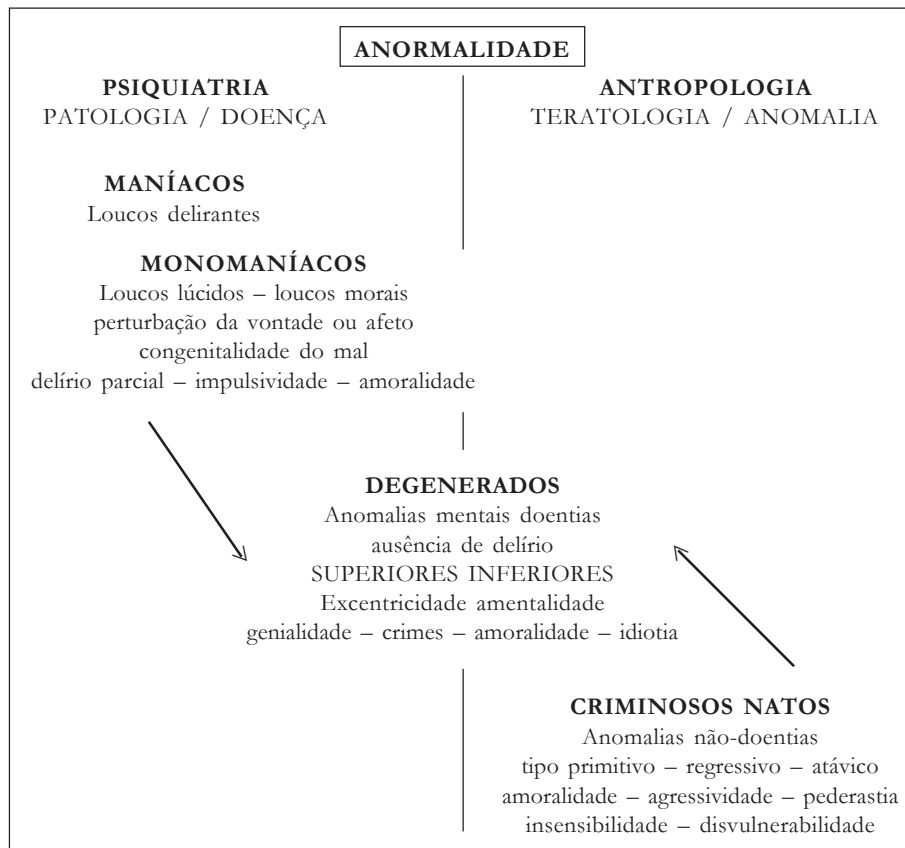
ANORMALIDADE

PSIQUIATRIA
PATOLOGIA / DOENÇA

ANTROPOLOGIA
TERATOLOGIA / ANOMALIA

MANÍACOS
Loucos delirantes

MONOMANÍACOS
Loucos lúcidos – loucos morais
perturbação da vontade ou afeto
congenitalidade do mal
delírio parcial – impulsividade – amoralidade

DEGENERADOS
Anomalias mentais doentias
ausência de delírio
SUPERIORES INFERIORES
Excentricidade amentalidade
genialidade – crimes – amoralidade – idiotia

CRIMINOSOS NATOS
Anomalias não-doentias
tipo primitivo – regressivo – atávico
amoralidade – agressividade – pederastia
insensibilidade – disvulnerabilidade